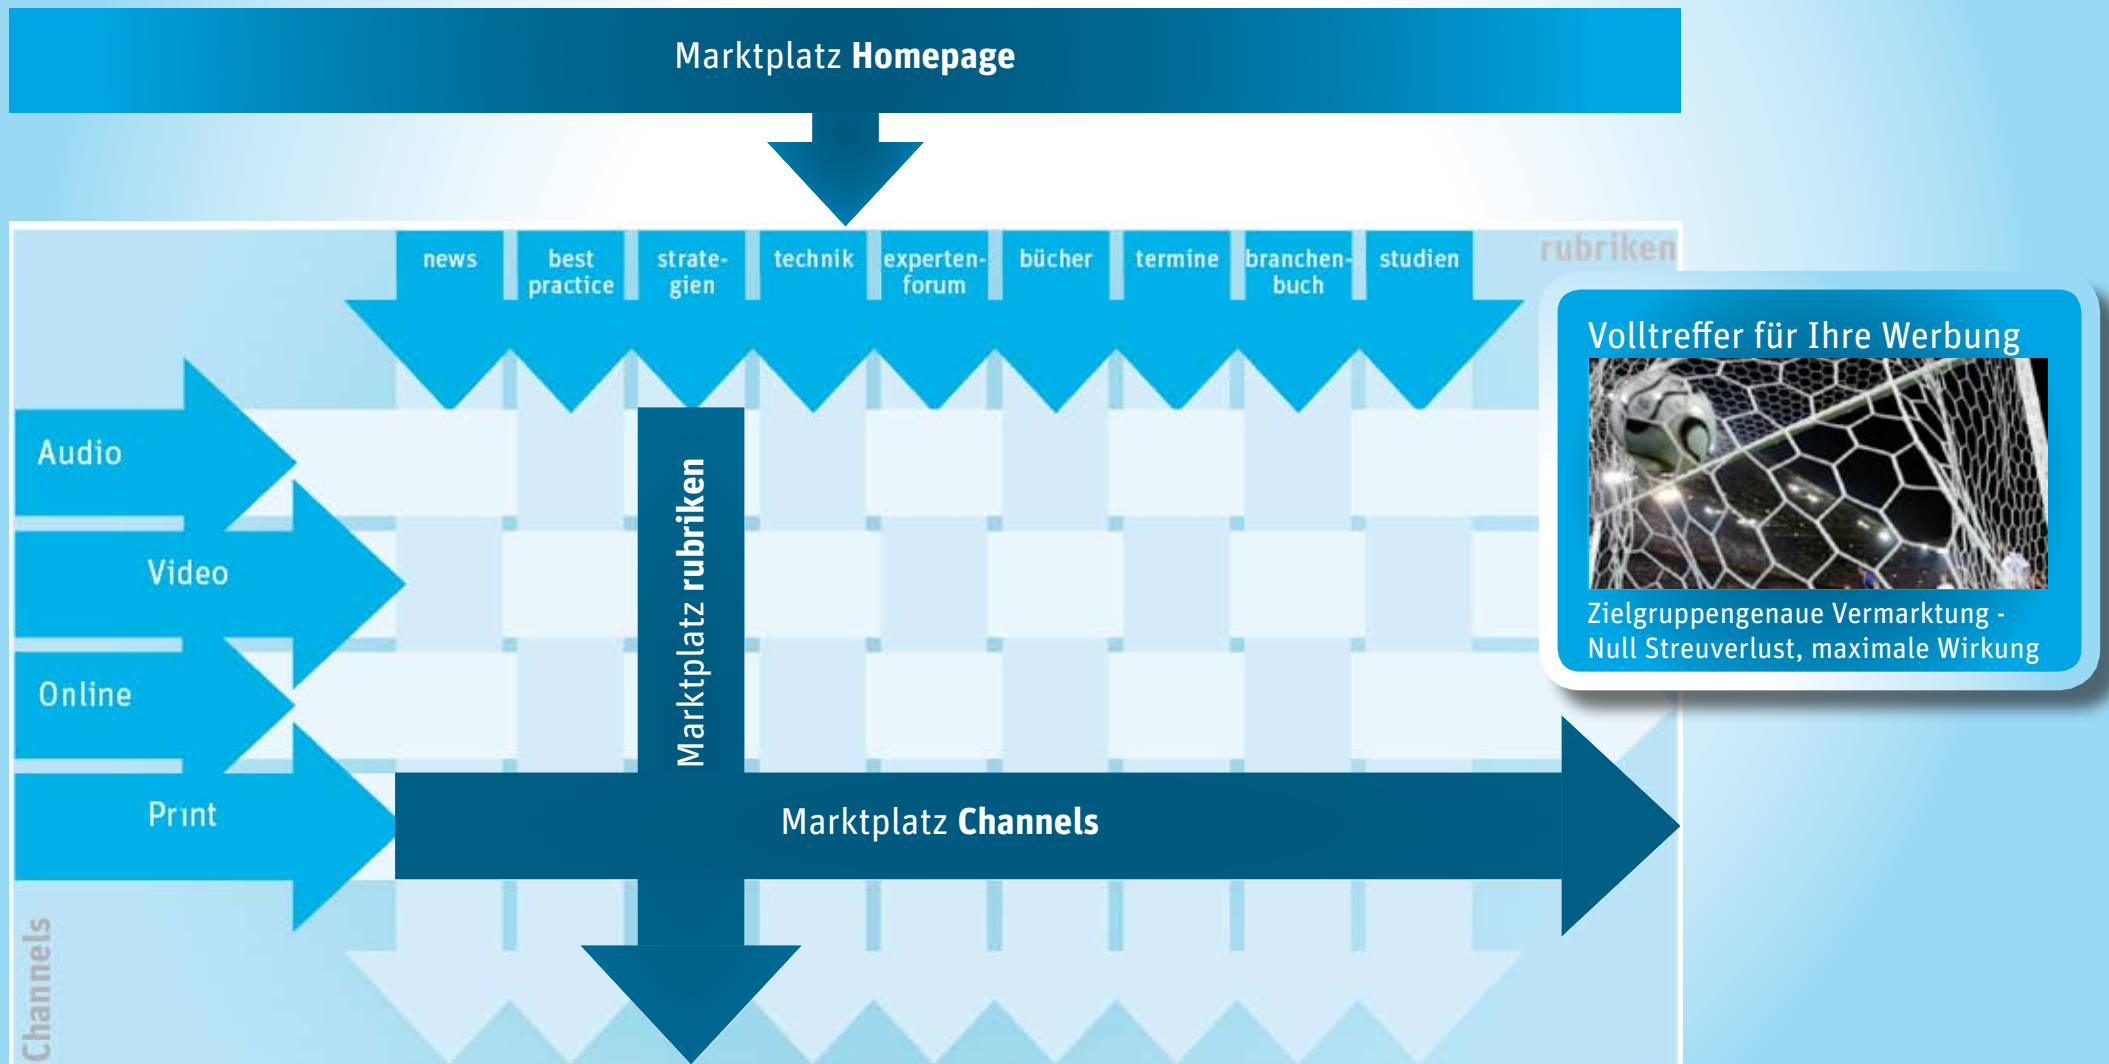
Marktplatz **Homepage**

news | best practice | strategien | technik | expertenforum | bücher | termine | branchenbuch | studien

rubriken

Audio

Video

Online

Print

Marktplatz **rubriken**

Marktplatz **Channels**

Channels

Volltreffer für Ihre Werbung

Zielgruppengenaue Vermarktung - Null Streuverlust, maximale Wirkung